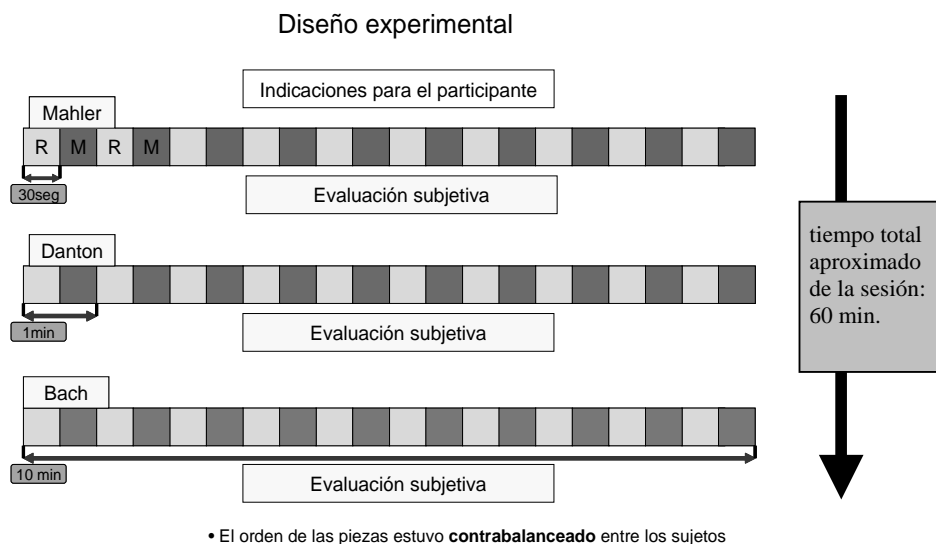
Diseño experimental

Indicaciones para el participante

Mahler

R M R M

30seg

Evaluación subjetiva

Danton

1min

Evaluación subjetiva

Bach

10 min

Evaluación subjetiva

tiempo total aproximado de la sesión: 60 min.

• El orden de las piezas estuvo **contrabalanceado** entre los sujetos